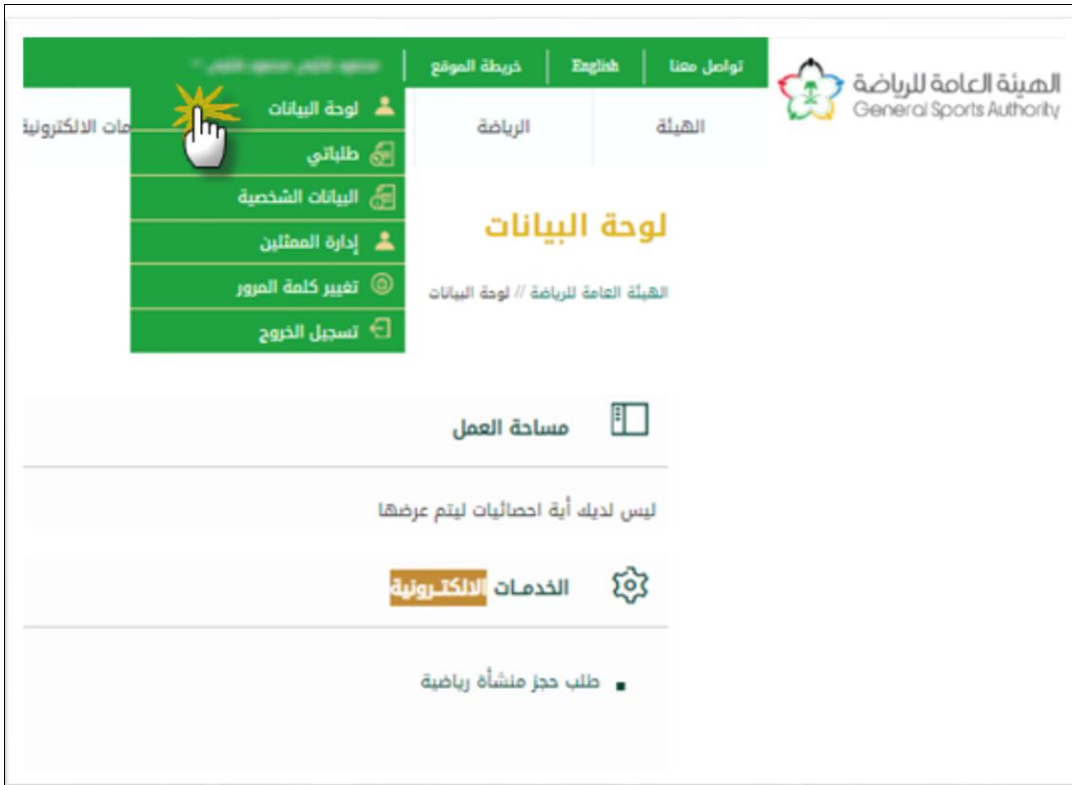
الهيئة العامة للرياضة
General Sports Authority

تواصل معنا
English
خريطة الموقع
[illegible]

الهيئة
الرياضة
مات الالكترونية

لوحة البيانات
طلباتي
البيانات الشخصية
إدارة الممثلين
تغيير كلمة المرور
تسجيل الخروج

لوحة البيانات

الهيئة العامة للرياضة // لوحة البيانات

مساحة العمل

ليس لديك أية احصائيات ليتم عرضها

الخدمات الالكترونية

طلب حجز منشأة رياضية